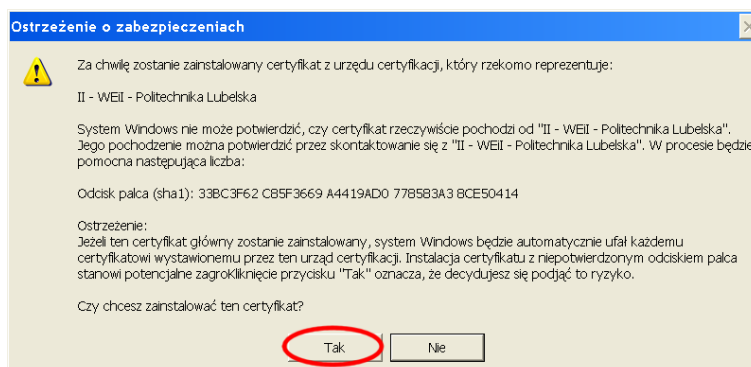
Ostrzeżenie o zabezpieczeniach

Za chwilę zostanie zainstalowany certyfikat z urzędu certyfikacji, który rzekomo reprezentuje:

II - WEII - Politechnika Lubelska

System Windows nie może potwierdzić, czy certyfikat rzeczywiście pochodzi od "II - WEII - Politechnika Lubelska". Jego pochodzenie można potwierdzić przez skontaktowanie się z "II - WEII - Politechnika Lubelska". W procesie będzie pomocna następująca liczba:

Odcisk palca (sha1): 33BC3F62 C85F3669 A4419AD0 778583A3 8CE50414

Ostrzeżenie:
Jeżeli ten certyfikat główny zostanie zainstalowany, system Windows będzie automatycznie ufał każdemu certyfikatowi wystawionemu przez ten urząd certyfikacji. Instalacja certyfikatu z niepotwierdzonym odciskiem palca stanowi potencjalne zagroKliknięcie przycisku "Tak" oznacza, że decydujesz się podjąć to ryzyko.

Czy chcesz zainstalować ten certyfikat?

Tak

Nie